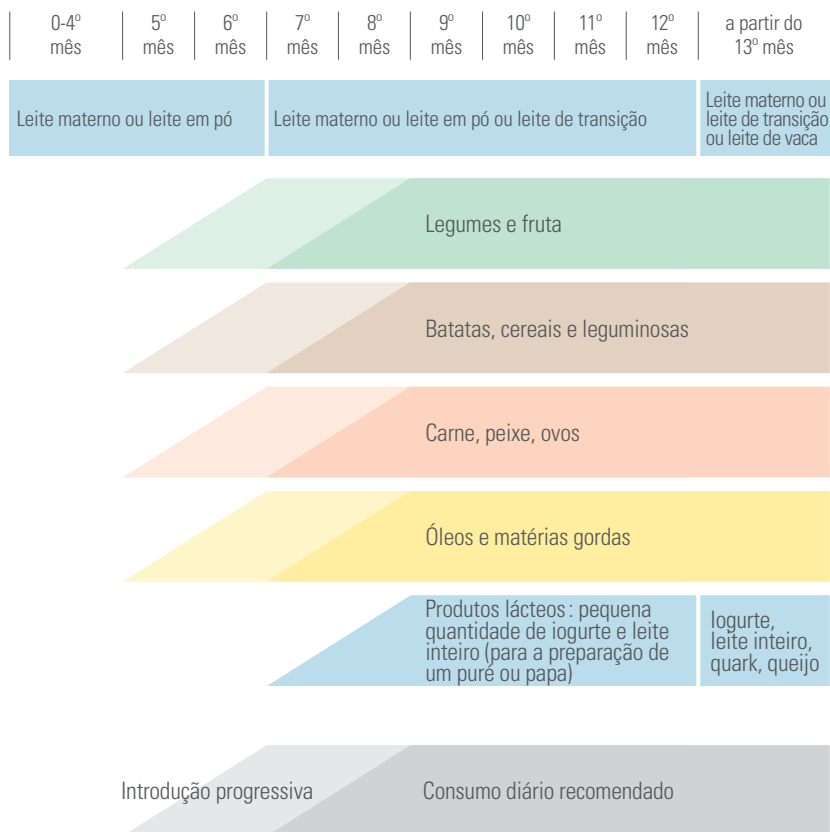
| 0-4º mês | 5º mês | 6º mês | 7º mês | 8º mês | 9º mês | 10º mês | 11º mês | 12º mês | a partir do 13º mês |
|---|---|---|---|---|---|---|---|---|---|

Leite materno ou leite em pó

Leite materno ou leite em pó ou leite de transição

Leite materno ou leite de transição ou leite de vaca

Legumes e fruta

Batatas, cereais e leguminosas

Carne, peixe, ovos

Óleos e matérias gordas

Produtos lácteos : pequena quantidade de iogurte e leite inteiro (para a preparação de um puré ou papa)

Iogurte, leite inteiro, quark, queijo

Introdução progressiva

Consumo diário recomendado